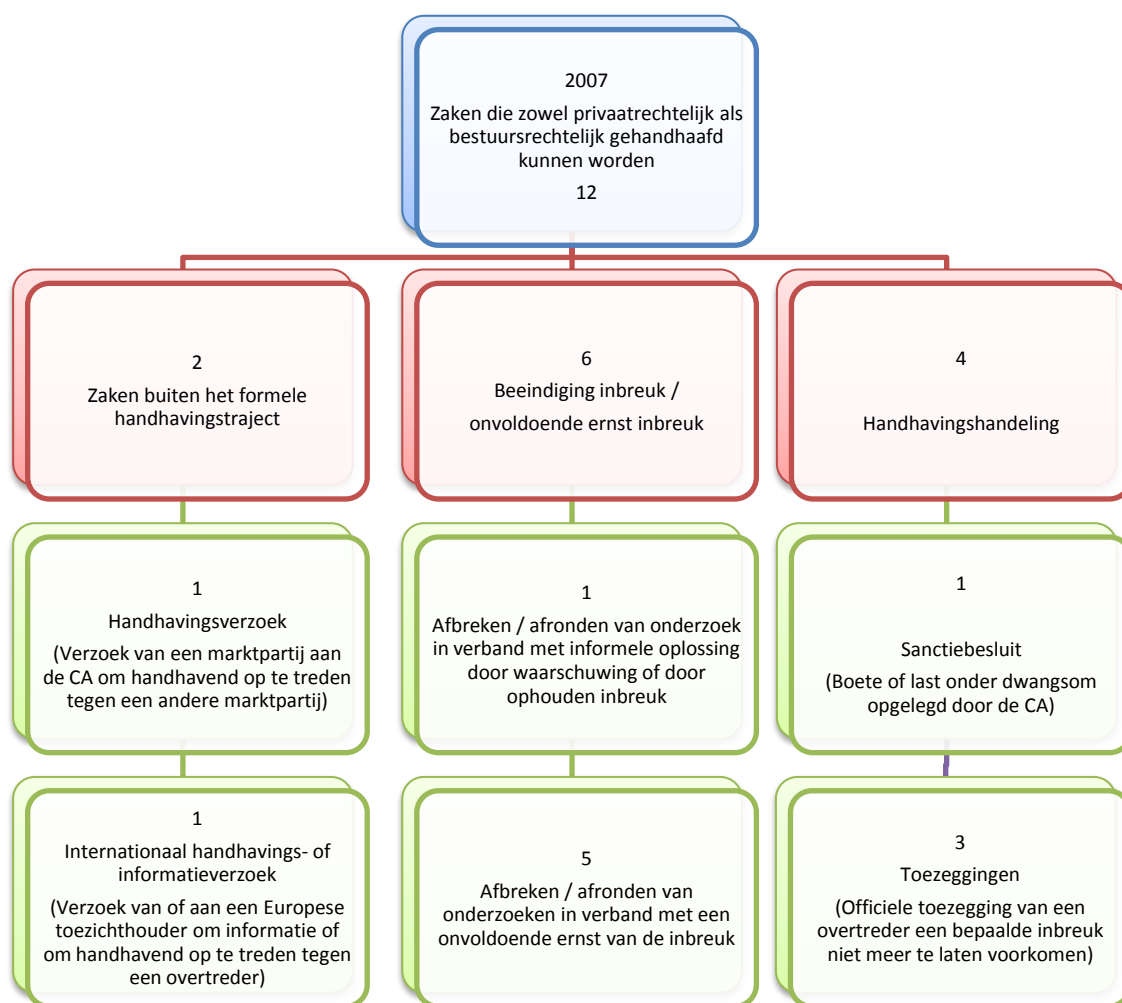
2007

Zaken die zowel privaatrechtelijk als bestuursrechtelijk gehandhaafd kunnen worden

12

2

Zaken buiten het formele handhavingstraject

6

Beeindiging inbreuk / onvoldoende ernst inbreuk

4

Handhavingshandeling

1

Handhavingsverzoek

(Verzoek van een marktpartij aan de CA om handhavend op te treden tegen een andere marktpartij)

1

Afbreken / afronden van onderzoek in verband met informele oplossing door waarschuwing of door ophouden inbreuk

1

Sanctiebesluit

(Boete of last onder dwangsom opgelegd door de CA)

1

Internationaal handhavings- of informatieverzoek

(Verzoek van of aan een Europese toezichthouder om informatie of om handhavend op te treden tegen een overtreder)

5

Afbreken / afronden van onderzoeken in verband met een onvoldoende ernst van de inbreuk

3

Toezeggingen

(Officiele toezegging van een overtreder een bepaalde inbreuk niet meer te laten voorkomen)